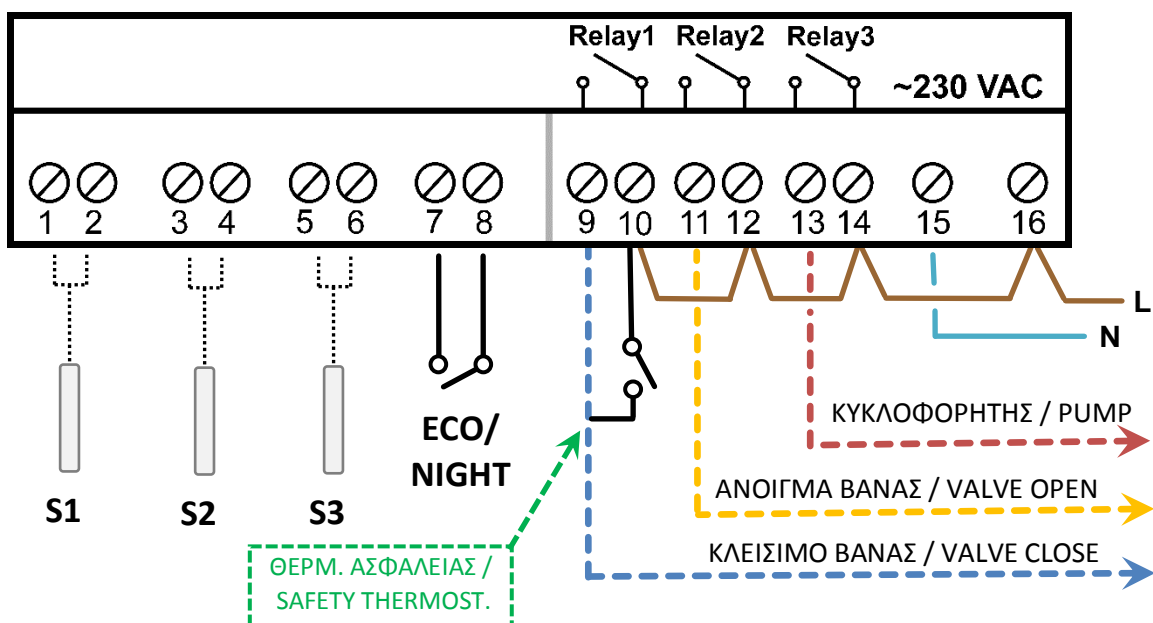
Relay1 Relay2 Relay3

~230 VAC

1 2 3 4 5 6 7 8 9 10 11 12 13 14 15 16

L

N

ΚΥΚΛΟΦΟΡΗΤΗΣ / PUMP

ΑΝΟΙΓΜΑ ΒΑΝΑΣ / VALVE OPEN

ΚΛΕΙΣΙΜΟ ΒΑΝΑΣ / VALVE CLOSE

ECO/ NIGHT

S1

S2

S3

ΘΕΡΜ. ΑΣΦΑΛΕΙΑΣ / SAFETY THERMOST.